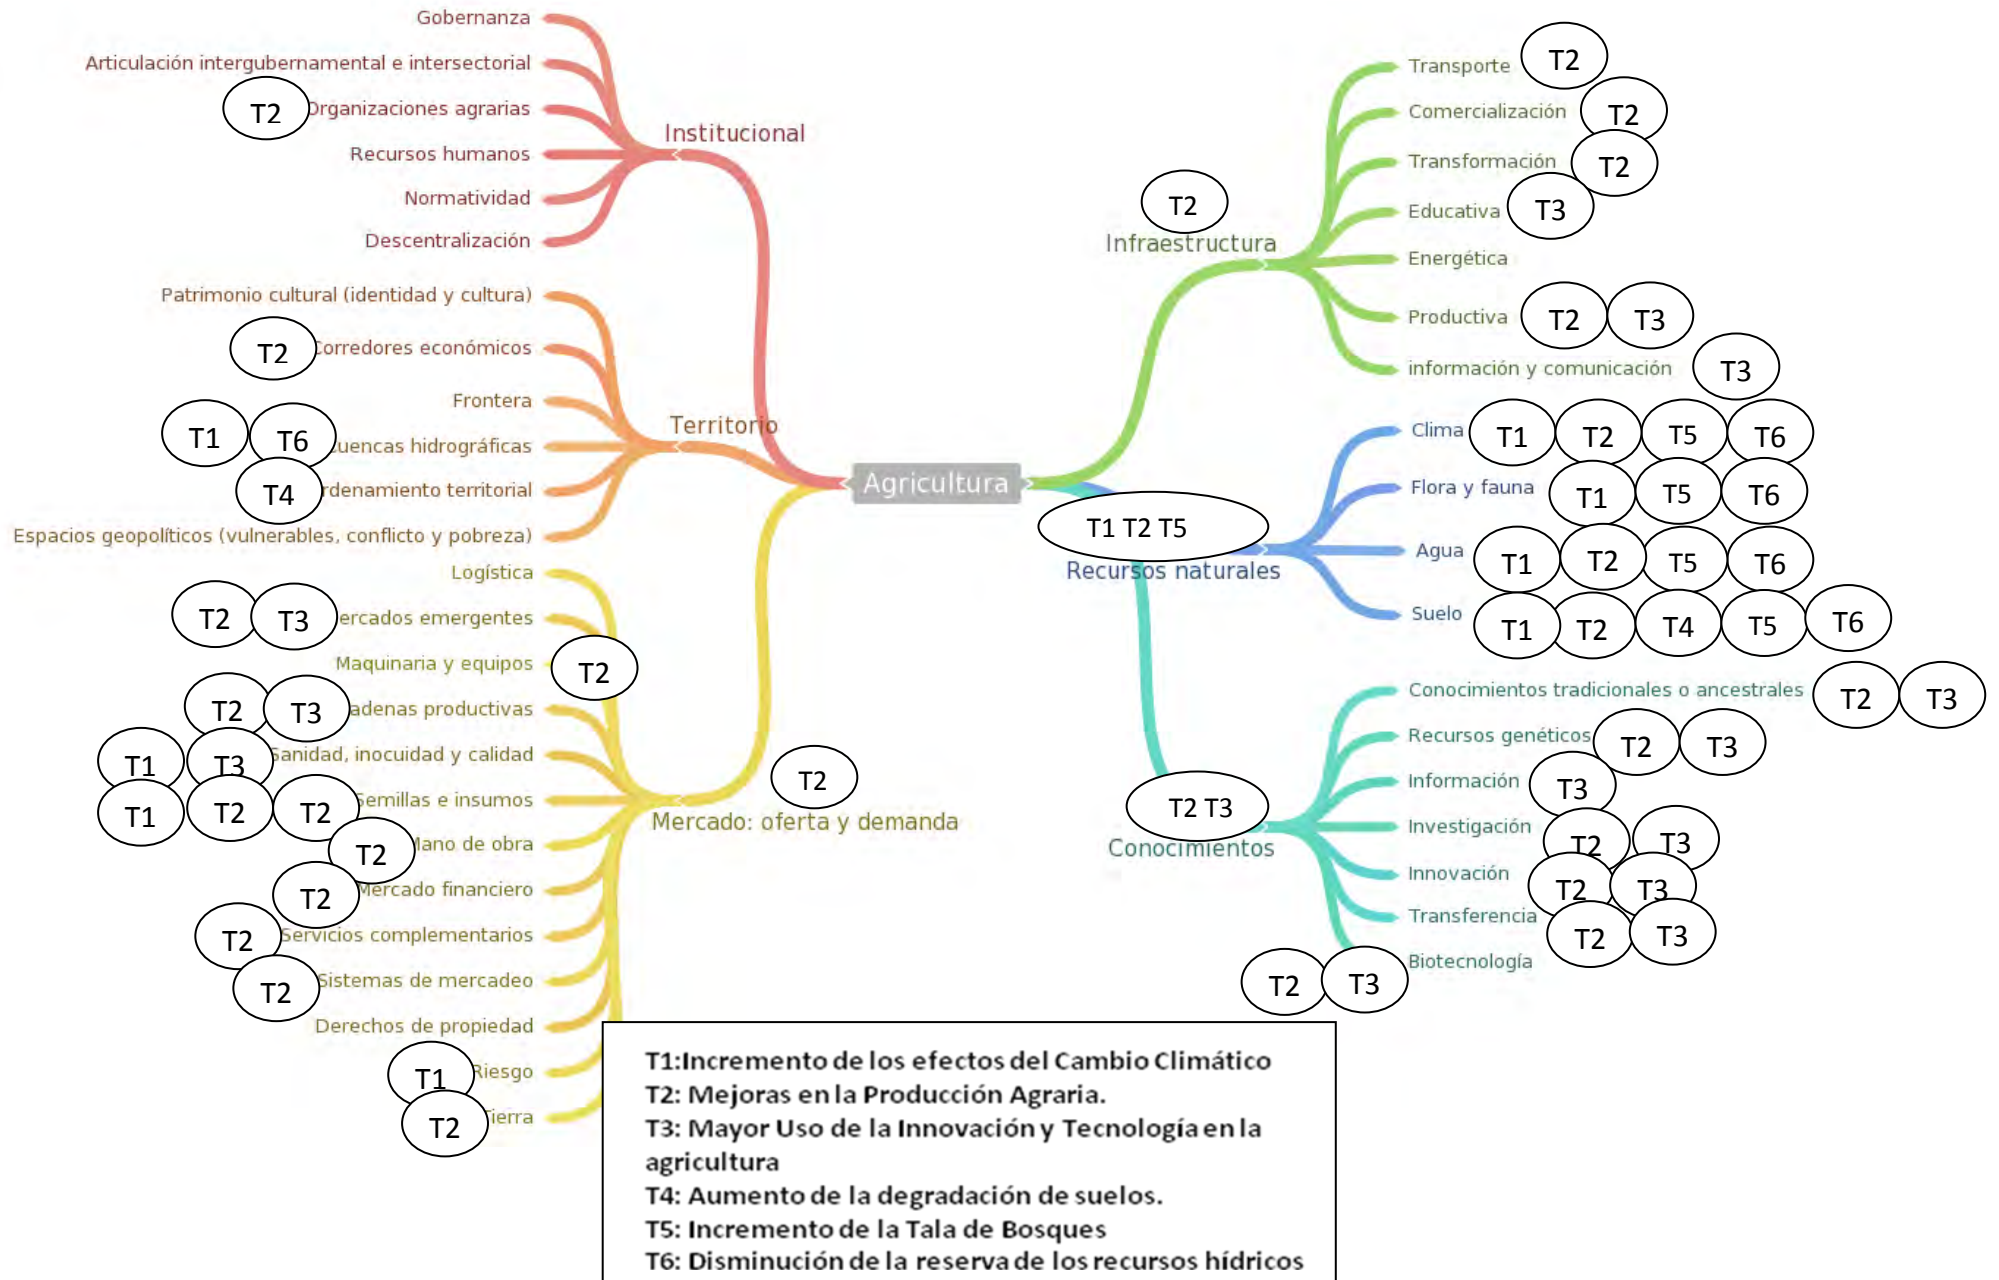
Gobernanza
Articulación intergubernamental e intersectorial
T2 Organizaciones agrarias
Recursos humanos
Normatividad
Descentralización
Institucional
Patrimonio cultural (identidad y cultura)
T2 Corredores económicos
Frontera
T1 T6 Cuencas hidrográficas
T4 Ordenamiento territorial
Espacios geopolíticos (vulnerables, conflicto y pobreza)
Territorio
Logística
T2 T3 Mercados emergentes
Maquinaria y equipos T2
T2 T3 Cadenas productivas
T1 T3 Sanidad, inocuidad y calidad
T1 T2 T2 Semillas e insumos
T2 Mano de obra
T2 Mercado financiero
T2 Servicios complementarios
T2 Sistemas de mercadeo
Derechos de propiedad
T1 Riesgo
T2 Tierra
T2
Mercado: oferta y demanda
Agricultura
T2
Infraestructura
Transporte T2
Comercialización T2
Transformación T2
Educativa T3
Energética
Productiva T2 T3
información y comunicación T3
T1 T2 T5
Recursos naturales
Clima T1 T2 T5 T6
Flora y fauna T1 T5 T6
Agua T1 T2 T5 T6
Suelo T1 T2 T4 T5 T6
T2 T3
Conocimientos
Conocimientos tradicionales o ancestrales T2 T3
Recursos genéticos T2 T3
Información T3
Investigación T2 T3
Innovación T2 T3
Transferencia T2 T3
T2 T3 Biotecnología

T1:Incremento de los efectos del Cambio Climático
T2: Mejoras en la Producción Agraria.
T3: Mayor Uso de la Innovación y Tecnología en la agricultura
T4: Aumento de la degradación de suelos.
T5: Incremento de la Tala de Bosques
T6: Disminución de la reserva de los recursos hídricos